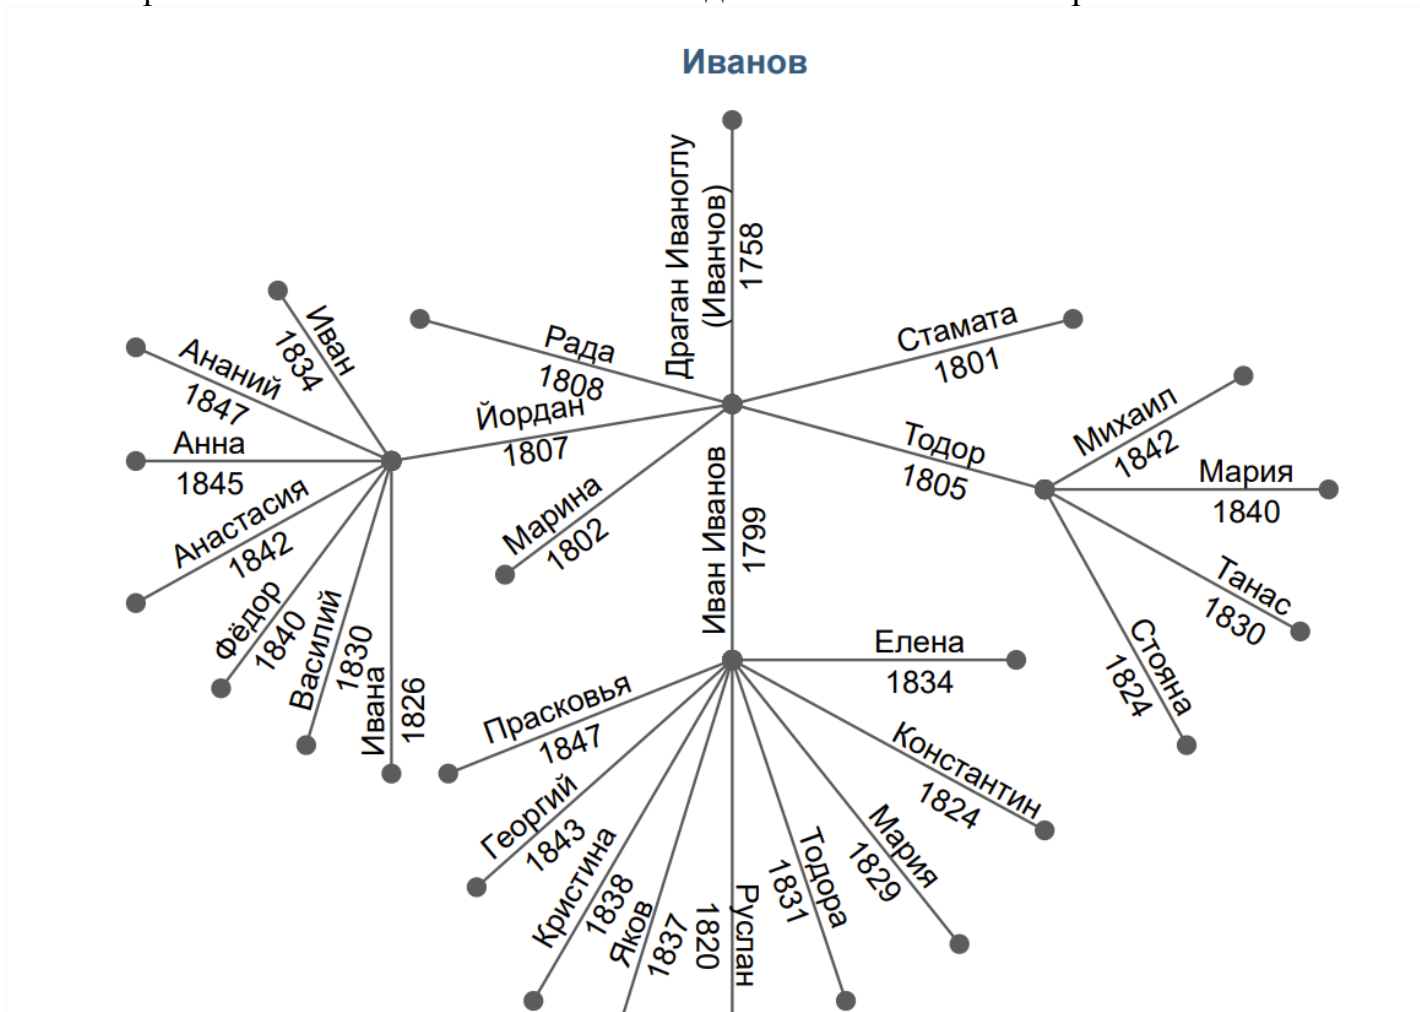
Иванов

Драган Иваноглу (Иванчов) 1758

Рада 1808

Стамата 1801

Йордан 1807

Марина 1802

Тодор 1805

Иван Иванов 1799

Иван 1834

Ананий 1847

Анна 1845

Анастасия 1842

Фёдор 1840

Василий 1830

Ивана 1826

Михаил 1842

Мария 1840

Танас 1830

Стояна 1824

Елена 1834

Прасковья 1847

Константин 1824

Георгий 1843

Мария 1829

Кристина 1838

Яков 1837

Руслан 1820

Тодора 1831